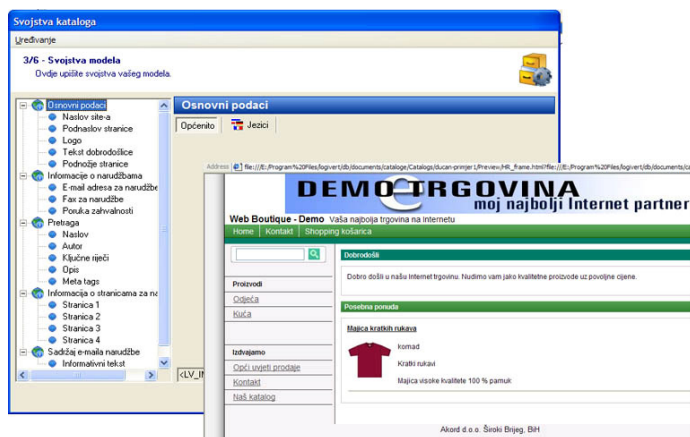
Svojstva kataloga

Uređivanje

3/6 - Svojstva modela
Ovdje upišite svojstva vašeg modela.

Osnovni podaci
Naslov site-a
Podnaslov stranice
Logo
Tekst dobrodošlice
Podnožje stranice
Informacije o narudžbama
E-mail adresa za narudžbe
Fax za narudžbe
Poruka zahvalnosti
Pretraga
Naslov
Autor
Ključne riječi
Opis
Meta tags
Informacija o stranicama za na
Stranica 1
Stranica 2
Stranica 3
Stranica 4
Sadržaj e-maila narudžbe
Informativni tekst

Osnovni podaci

Općenito
Jezici

<LV_I

Address file:///E:/Program%20Files/logivert/db/documents/catalogs/Catalogs/ducan-primjer L/Preview/HR_frame.html?file:///E:/Program%20Files/logivert/db/documents/ca

DEMO TRGOVINA
moj najbolji Internet partner

Web Boutique - Demo Vaša najbolja trgovina na internetu

Home | Kontakt | Shopping košarica

Proizvodi
Odjeća
Kuća

Izdvajamo
Opći uvjeti prodaje
Kontakt
Naš katalog

Dobrodošli

Dobro došli u našu Internet trgovinu. Nudimo vam jako kvalitetne proizvode uz povoljne cijene.

Posebna ponuda

Majica kratkih rukava

komad

Kratki rukavi

Majica visoke kvalitete 100 % pamuk

Akord d.o.o. Široki Brijeg, BiH